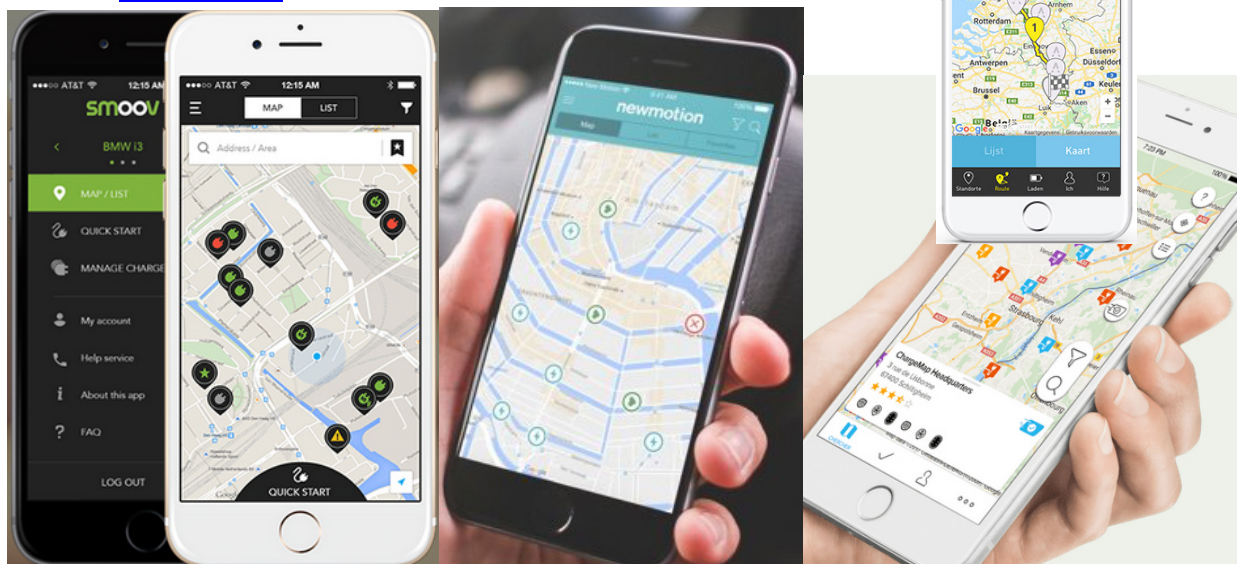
●●●●● AT&T 12:15 AM

smoov

BMW i3

MAP / LIST

QUICK START

MANAGE CHARGE

My account

Help service

About this app

FAQ

LOG OUT

●●●●● AT&T 12:15 AM

MAP LIST

Address / Area

QUICK START

newmotion

Map

Rotterdam

Arnhem

Essen

Antwerpen

Düsseldorf

Brussel

Keulen

Luik

Aken

België

Lijst

Kaart

Standorte

Route

Laden

Ich

Hilfe

Strasbourg

Kehl

ChargeMap Headquarters

3 rue de Lisbonne

67400 Schiltigheim

7:23 PM